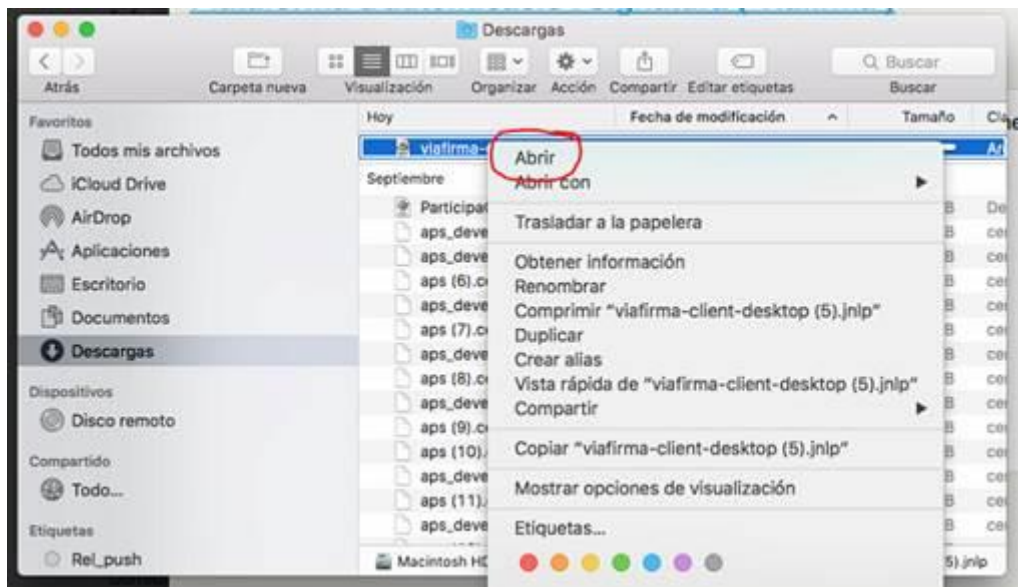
Descargas

Atrás
Carpeta nueva
Visualización
Organizar
Acción
Compartir
Editar etiquetas
Buscar
Buscar

Favoritos
Todos mis archivos
iCloud Drive
AirDrop
Aplicaciones
Escritorio
Documentos
Descargas
Dispositivos
Disco remoto
Compartido
Todo...
Etiquetas
Rel_push

Hoy
Fecha de modificación
Tamaño
Cla
viafirma-
Septiembre
Participa
aps_deve
aps_deve
aps (6).c
aps_deve
aps (7).c
aps_deve
aps (8).c
aps_deve
aps (9).c
aps (10).
aps_deve
aps (11).
aps_deve
Macintosh HD
5).jnlp

Abrir
Abrir con
Trasladar a la papelera
Obtener información
Renombrar
Comprimir "viafirma-client-desktop (5).jnlp"
Duplicar
Crear alias
Vista rápida de "viafirma-client-desktop (5).jnlp"
Compartir
Copiar "viafirma-client-desktop (5).jnlp"
Mostrar opciones de visualización
Etiquetas...